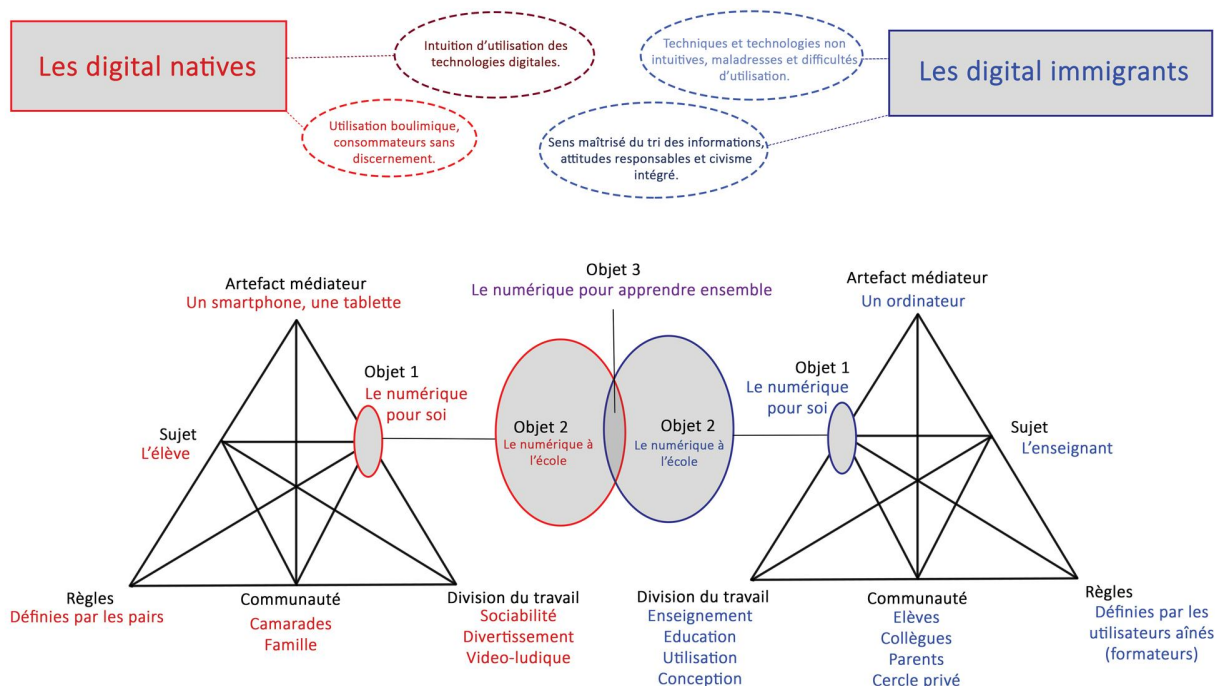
Les digital natives

Intuition d'utilisation des technologies digitales.

Utilisation boulimique, consommateurs sans discernement.

Techniques et technologies non intuitives, maladresses et difficultés d'utilisation.

Les digital immigrants

Sens maîtrisé du tri des informations, attitudes responsables et civisme intégré.

Artefact médiateur
Un smartphone, une tablette

Objet 3
Le numérique pour apprendre ensemble

Artefact médiateur
Un ordinateur

Objet 1
Le numérique pour soi

Sujet
L'élève

Objet 2
Le numérique à l'école

Objet 2
Le numérique à l'école

Objet 1
Le numérique pour soi

Sujet
L'enseignant

Règles
Définies par les pairs

Communauté
Camarades
Famille

Division du travail
Sociabilité
Divertissement
Video-ludique

Division du travail
Enseignement
Education
Utilisation
Conception

Communauté
Elèves
Collègues
Parents
Cercle privé

Règles
Définies par les utilisateurs aînés (formateurs)